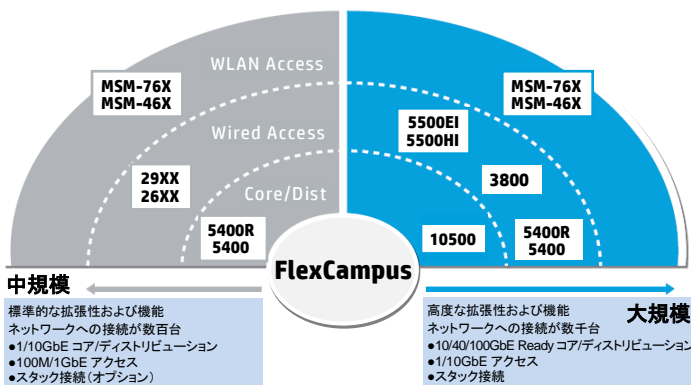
WLAN Access

Wired Access

Core/Dist

MSM-76X
MSM-46X

29XX
26XX

5400R
5400

MSM-76X
MSM-46X

5500EI
5500HI

3800

10500

5400R
5400

中規模

FlexCampus

大規模

標準的な拡張性および機能
ネットワークへの接続が数百台
●1/10GbE コア/ディストリビューション
●100M/1GbE アクセス
●スタック接続（オプション）

高度な拡張性および機能
ネットワークへの接続が数千台
●10/40/100GbE Ready コア/ディストリビューション
●1/10GbE アクセス
●スタック接続